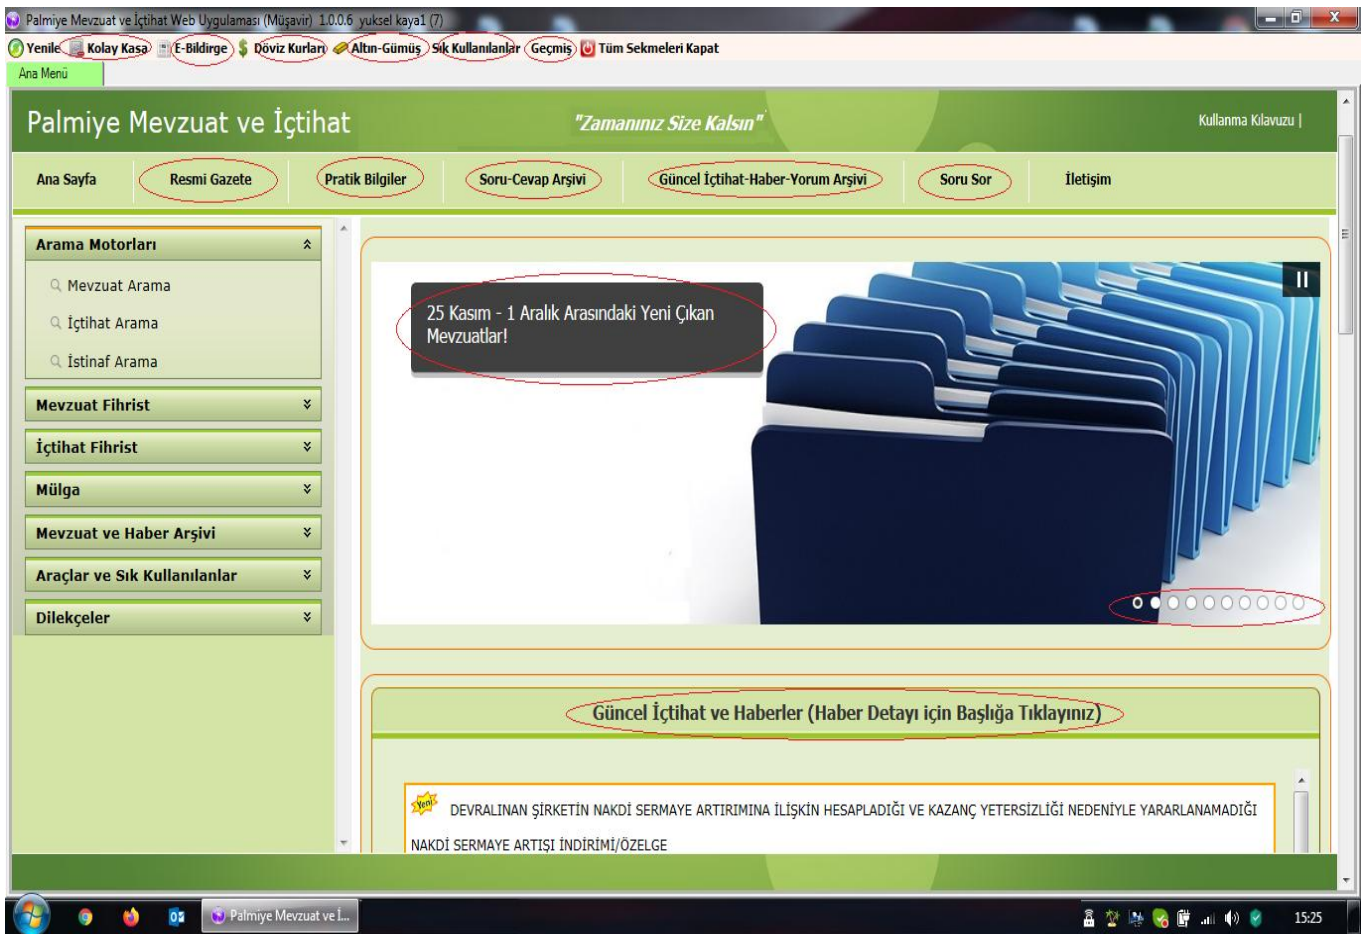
Palmiye Mevzuat ve İçtihat Web Uygulaması (Müşavir) 1.0.0.6 yuksel kaya1 (7)

Yenile Kolay Kaşa E-Bildirge Döviz Kurları Altın-Gümüş Sık Kullanılanlar Geçmiş Tüm Sekmeleri Kapat

Ana Menü

Palmiye Mevzuat ve İçtihat

"Zamanınız Size Kalsın"

Kullanma Kılavuzu |

Ana Sayfa Resmi Gazete Pratik Bilgiler Soru-Cevap Arşivi Güncel İçtihat-Haber-Yorum Arşivi Soru Sor İletişim

Arama Motorları

Mevzuat Arama

İçtihat Arama

İstinaf Arama

Mevzuat Fihrist

İçtihat Fihrist

Mülga

Mevzuat ve Haber Arşivi

Araçlar ve Sık Kullanılanlar

Dilekçeler

25 Kasım - 1 Aralık Arasındaki Yeni Çıkan Mevzuatlar!

Güncel İçtihat ve Haberler (Haber Detayı için Başlığa Tıklayınız)

Yeni!

DEVRALINAN ŞİRKETİN NAKDİ SERMAYE ARTIRIMINA İLİŞKİN HESAPLADIĞI VE KAZANÇ YETERSİZLİĞİ NEDENİYLE YARARLANAMADIĞI NAKDİ SERMAYE ARTIŞI İNDİRİMİ/ÖZELGE

Palmiye Mevzuat ve İ...

15:25